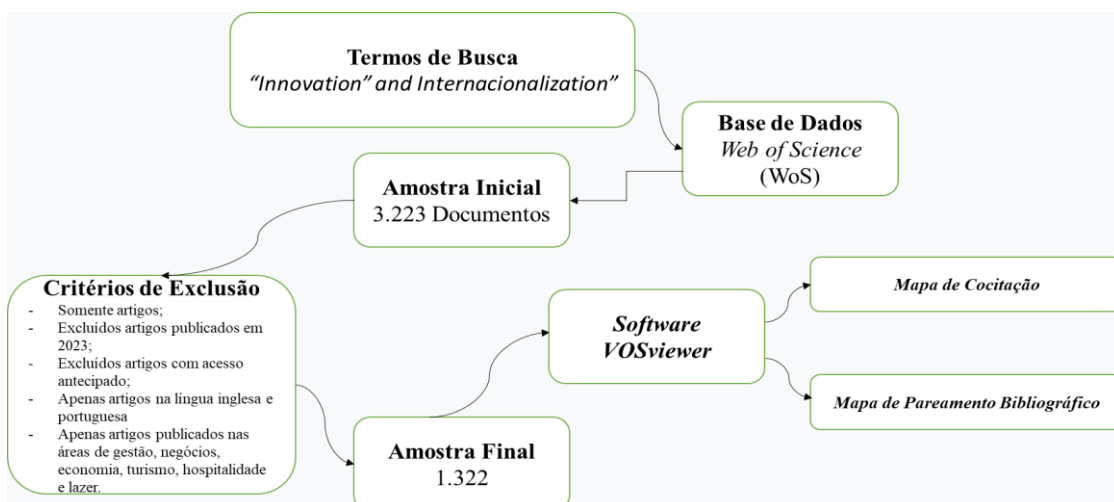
Termos de Busca
*"Innovation" and Internacionalization"*

Base de Dados
*Web of Science*
(WoS)

Amostra Inicial
3.223 Documentos

Critérios de Exclusão
- Somente artigos;
- Excluídos artigos publicados em 2023;
- Excluídos artigos com acesso antecipado;
- Apenas artigos na língua inglesa e portuguesa
- Apenas artigos publicados nas áreas de gestão, negócios, economia, turismo, hospitalidade e lazer.

Software
VOSviewer

Mapa de Cocitação

Mapa de Pareamento Bibliográfico

Amostra Final
1.322